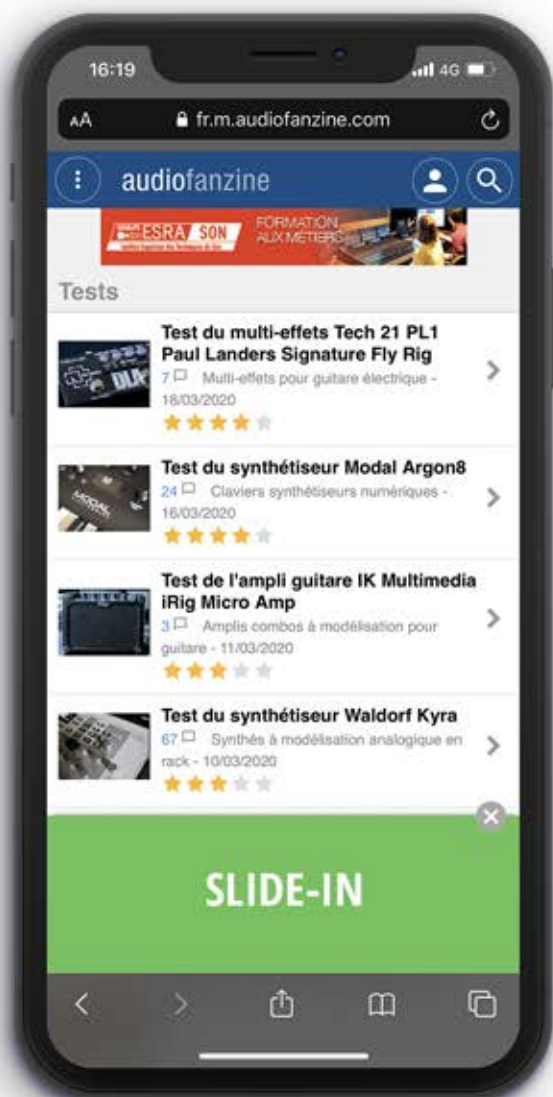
16:19
4G

AA fr.m.audiofanzine.com

audiofanzine

ESRA SON FORMATION AUX METIERS

Tests

Test du multi-effets Tech 21 PL1 Paul Landers Signature Fly Rig
7 Multi-effets pour guitare électrique - 18/03/2020

Test du synthétiseur Modal Argon8
24 Claviers synthétiseurs numériques - 16/03/2020

Test de l'ampli guitare IK Multimedia iRig Micro Amp
3 Amplis combos à modélisation pour guitare - 11/03/2020

Test du synthétiseur Waldorf Kyra
67 Synthés à modélisation analogique en rack - 10/03/2020

SLIDE-IN